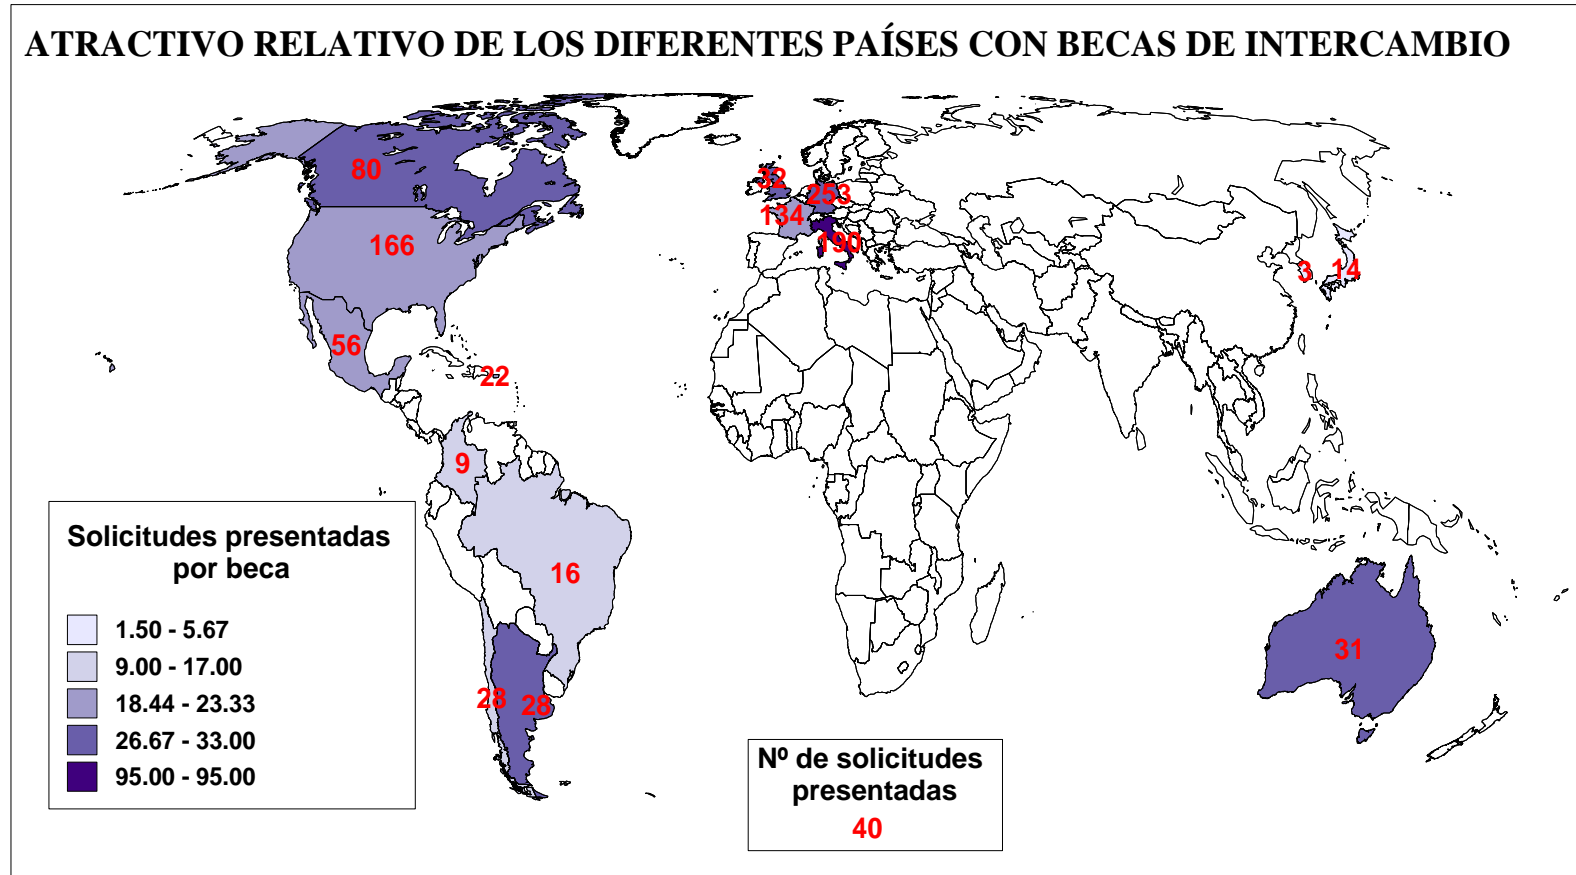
ATRACTIVO RELATIVO DE LOS DIFERENTES PAÍSES CON BECAS DE INTERCAMBIO

80
166
56
22
9
16
28
28
32
253
134
190
3
14
31

Solicitudes presentadas por beca

1.50 - 5.67
9.00 - 17.00
18.44 - 23.33
26.67 - 33.00
95.00 - 95.00

Nº de solicitudes presentadas
40